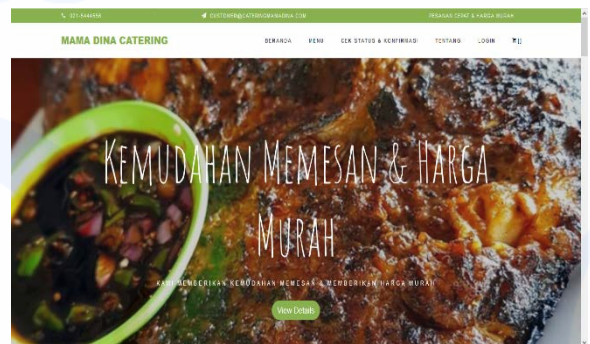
021-5444456 CUSTOMER@CATERINGMAMADINA.COM PESANAN CEPAT & HARGA MURAH

MAMA DINA CATERING

BERANDA MENU CEK STATUS & KONFIRMASI TENTANG LOGIN (0)

Kemudahan Memesan & Harga Murah

KAMI MEMBERIKAN KEMUDAHAN MEMESAN & MEMBERIKAN HARGA MURAH

View Details